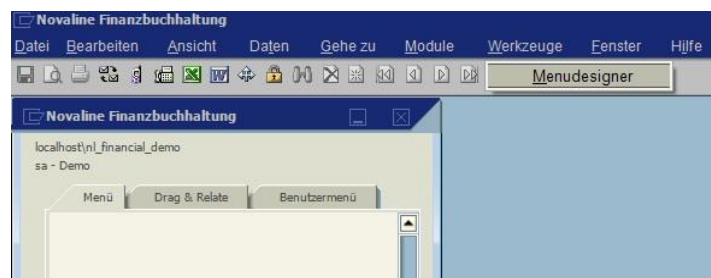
Novaline Finanzbuchhaltung

Datei Bearbeiten Ansicht Daten Gehe zu Module Werkzeuge Fenster Hilfe

Menudesigner

Novaline Finanzbuchhaltung

localhost\nl_financial_demo
sa - Demo

Menü Drag & Relate Benutzermenü